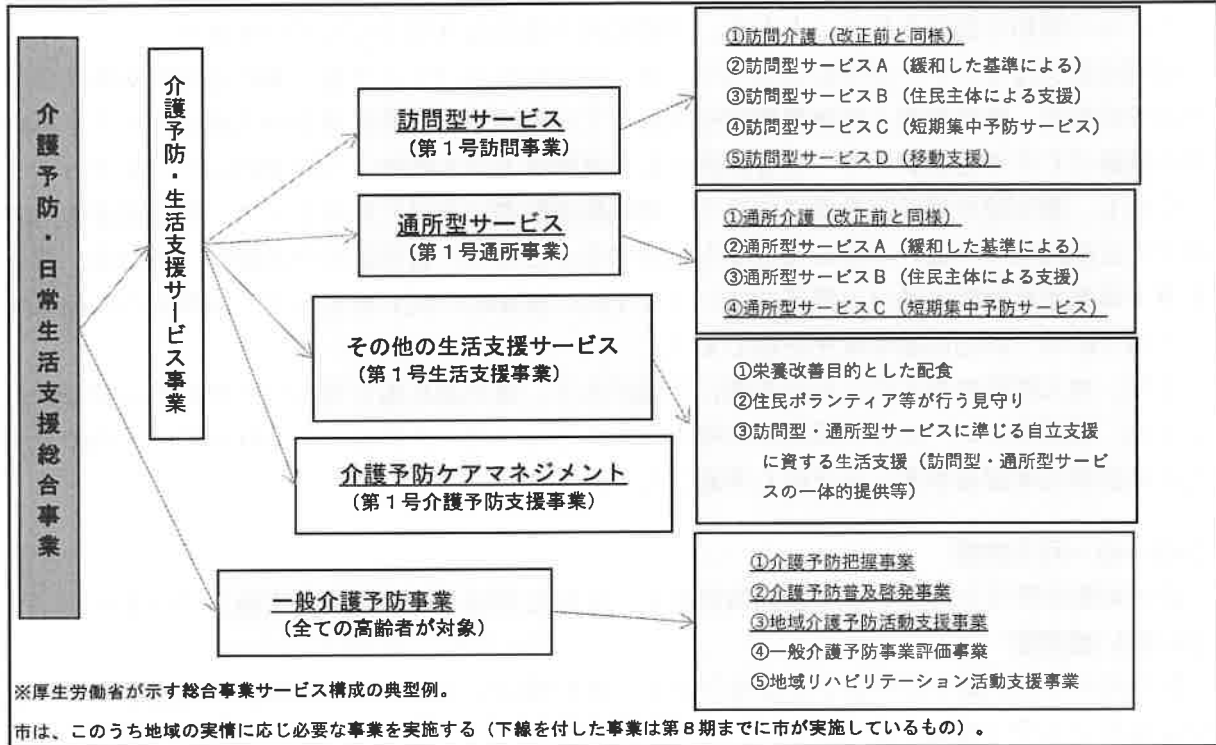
介護予防・日常生活支援総合事業

介護予防・生活支援サービス事業

訪問型サービス
（第１号訪問事業）

①訪問介護（改正前と同様）
②訪問型サービスＡ（緩和した基準による）
③訪問型サービスＢ（住民主体による支援）
④訪問型サービスＣ（短期集中予防サービス）
⑤訪問型サービスＤ（移動支援）

通所型サービス
（第１号通所事業）

①通所介護（改正前と同様）
②通所型サービスＡ（緩和した基準による）
③通所型サービスＢ（住民主体による支援）
④通所型サービスＣ（短期集中予防サービス）

その他の生活支援サービス
（第１号生活支援事業）

①栄養改善目的とした配食
②住民ボランティア等が行う見守り
③訪問型・通所型サービスに準じる自立支援に資する生活支援（訪問型・通所型サービスの一体的提供等）

介護予防ケアマネジメント
（第１号介護予防支援事業）

一般介護予防事業
（全ての高齢者が対象）

①介護予防把握事業
②介護予防普及啓発事業
③地域介護予防活動支援事業
④一般介護予防事業評価事業
⑤地域リハビリテーション活動支援事業

※厚生労働省が示す総合事業サービス構成の典型例。

市は、このうち地域の実情に応じ必要な事業を実施する（下線を付した事業は第８期までに市が実施しているもの）。